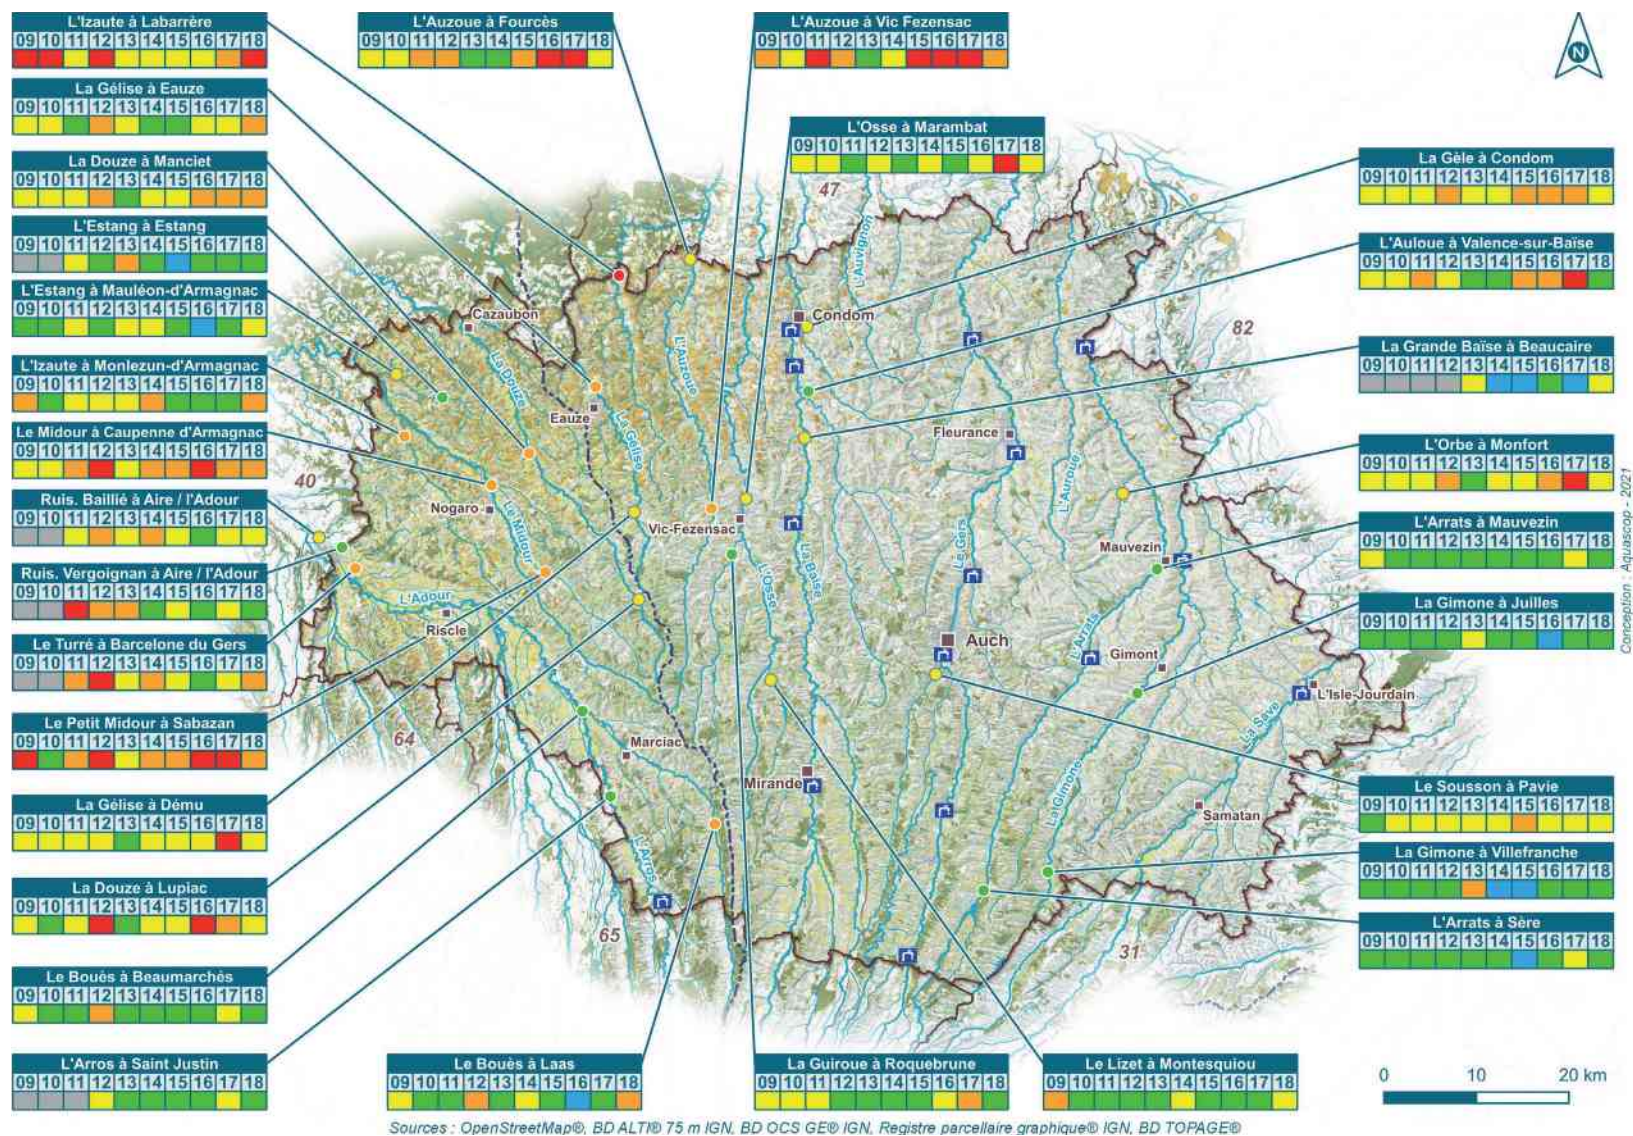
L'Izaute à Labarrère
09 10 11 12 13 14 15 16 17 18

La Gélise à Eauze
09 10 11 12 13 14 15 16 17 18

La Douze à Manciet
09 10 11 12 13 14 15 16 17 18

L'Estang à Estang
09 10 11 12 13 14 15 16 17 18

L'Estang à Mauléon-d'Armagnac
09 10 11 12 13 14 15 16 17 18

L'Izaute à Monlezun-d'Armagnac
09 10 11 12 13 14 15 16 17 18

Le Midour à Caupenne d'Armagnac
09 10 11 12 13 14 15 16 17 18

Ruis. Baillié à Aire / l'Adour
09 10 11 12 13 14 15 16 17 18

Ruis. Vergoignan à Aire / l'Adour
09 10 11 12 13 14 15 16 17 18

Le Turré à Barcelone du Gers
09 10 11 12 13 14 15 16 17 18

Le Petit Midour à Sabazan
09 10 11 12 13 14 15 16 17 18

La Gélise à Dému
09 10 11 12 13 14 15 16 17 18

La Douze à Lupiac
09 10 11 12 13 14 15 16 17 18

Le Bouès à Beaumarchés
09 10 11 12 13 14 15 16 17 18

L'Arros à Saint Justin
09 10 11 12 13 14 15 16 17 18

L'Auzoue à Fourcès
09 10 11 12 13 14 15 16 17 18

L'Auzoue à Vic Fezensac
09 10 11 12 13 14 15 16 17 18

L'Osse à Marambat
09 10 11 12 13 14 15 16 17 18

La Gèle à Condom
09 10 11 12 13 14 15 16 17 18

L'Auloue à Valence-sur-Baïse
09 10 11 12 13 14 15 16 17 18

La Grande Baïse à Beaucaire
09 10 11 12 13 14 15 16 17 18

L'Orbe à Monfort
09 10 11 12 13 14 15 16 17 18

L'Arrats à Mauvezin
09 10 11 12 13 14 15 16 17 18

La Gimone à Juilles
09 10 11 12 13 14 15 16 17 18

Le Sousson à Pavie
09 10 11 12 13 14 15 16 17 18

La Gimone à Villefranche
09 10 11 12 13 14 15 16 17 18

L'Arrats à Sère
09 10 11 12 13 14 15 16 17 18

Le Bouès à Laas
09 10 11 12 13 14 15 16 17 18

La Guiroue à Roquebrune
09 10 11 12 13 14 15 16 17 18

Le Lizet à Montesquiou
09 10 11 12 13 14 15 16 17 18

N

47 82 40 64 65 31

Cazaubon Condom Eauze Fleurance Nogaro Vic-Fezensac Mauvezin Riscle Auch Gimont L'Isle-Jourdain Marciac Mirande Samatan

La Douze L'Auzoue L'Auvignon La Gélise Le Midour L'Adour L'Osse La Baïse Le Gers L'Auroue L'Arrats La Save La Gimone L'Arros

Conception : Aquascop - 2021

0 10 20 km

Sources : OpenStreetMap®, BD ALTI® 75 m IGN, BD OCS GE® IGN, Registre parcellaire graphique® IGN, BD TOPAGE®